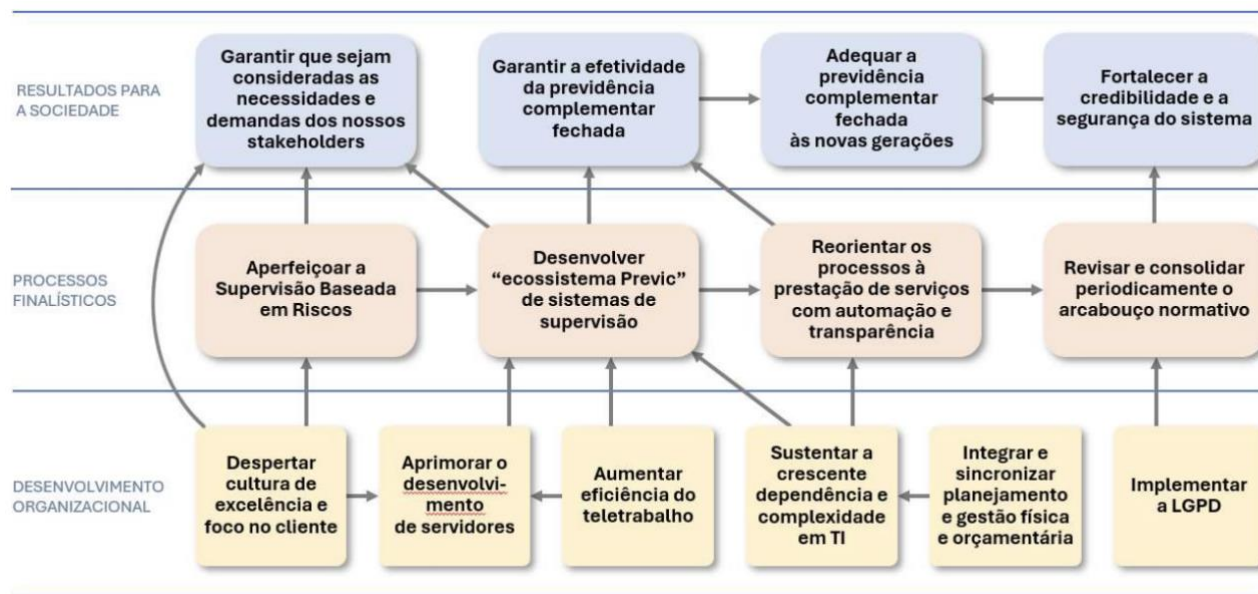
RESULTADOS PARA A SOCIEDADE

Garantir que sejam consideradas as necessidades e demandas dos nossos stakeholders

Garantir a efetividade da previdência complementar fechada

Adequar a previdência complementar fechada às novas gerações

Fortalecer a credibilidade e a segurança do sistema

PROCESSOS FINALÍSTICOS

Aperfeiçoar a Supervisão Baseada em Riscos

Desenvolver "ecossistema Previc" de sistemas de supervisão

Reorientar os processos à prestação de serviços com automação e transparência

Revisar e consolidar periodicamente o arcabouço normativo

DESENVOLVIMENTO ORGANIZACIONAL

Despertar cultura de excelência e foco no cliente

Aprimorar o desenvolvimento de servidores

Aumentar eficiência do teletrabalho

Sustentar a crescente dependência e complexidade em TI

Integrar e sincronizar planejamento e gestão física e orçamentária

Implementar a LGPD